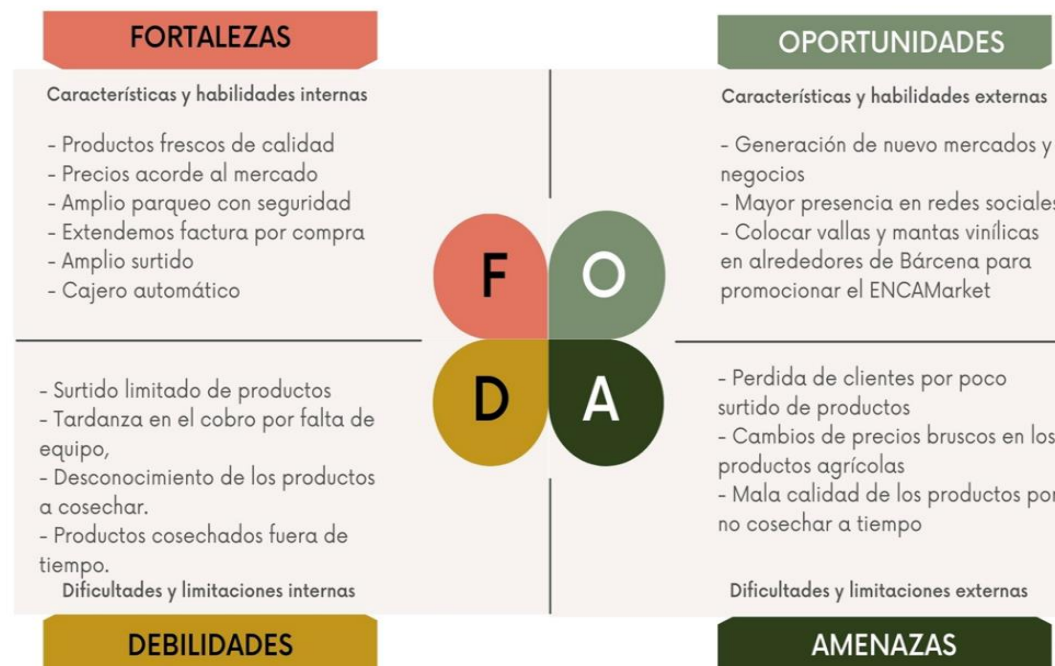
FORTALEZAS

Características y habilidades internas

- Productos frescos de calidad
- Precios acorde al mercado
- Amplio parqueo con seguridad
- Extendemos factura por compra
- Amplio surtido
- Cajero automático

OPORTUNIDADES

Características y habilidades externas

- Generación de nuevo mercados y negocios
- Mayor presencia en redes sociales
- Colocar vallas y mantas vinílicas en alrededores de Bárcena para promocionar el ENCAMarket

F O D A

- Surtido limitado de productos
- Tardanza en el cobro por falta de equipo,
- Desconocimiento de los productos a cosechar.
- Productos cosechados fuera de tiempo.

Dificultades y limitaciones internas

DEBILIDADES

- Perdida de clientes por poco surtido de productos
- Cambios de precios bruscos en los productos agrícolas
- Mala calidad de los productos por no cosechar a tiempo

Dificultades y limitaciones externas

AMENAZAS